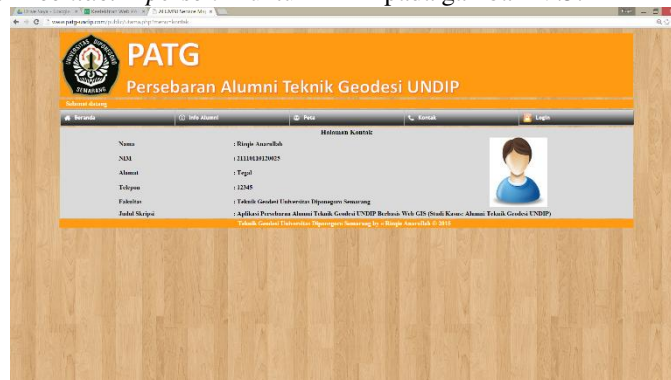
www.patg-undip.com/public/utama.php?menu=kontak

PATG

Persebaran Alumni Teknik Geodesi UNDIP

UNIVERSITAS DIPONEGORO SEMARANG

Selamat datang

Beranda | Info Alumni | Peta | Kontak | Login

Halaman Kontak

| | |
|---|---|
| Nama | : Rizqie Amarullah |
| NIM | : 21110110120025 |
| Alamat | : Tegal |
| Telepon | : 12345 |
| Fakultas | : Teknik Geodesi Universitas Diponegoro Semarang |
| Judul Skripsi | : Aplikasi Persebaran Alumni Teknik Geodesi UNDIP Berbasis Web GIS (Studi Kasus: Alumni Teknik Geodesi UNDIP) |

Teknik Geodesi Universitas Diponegoro Semarang by : Rizqie Amarullah © 2015